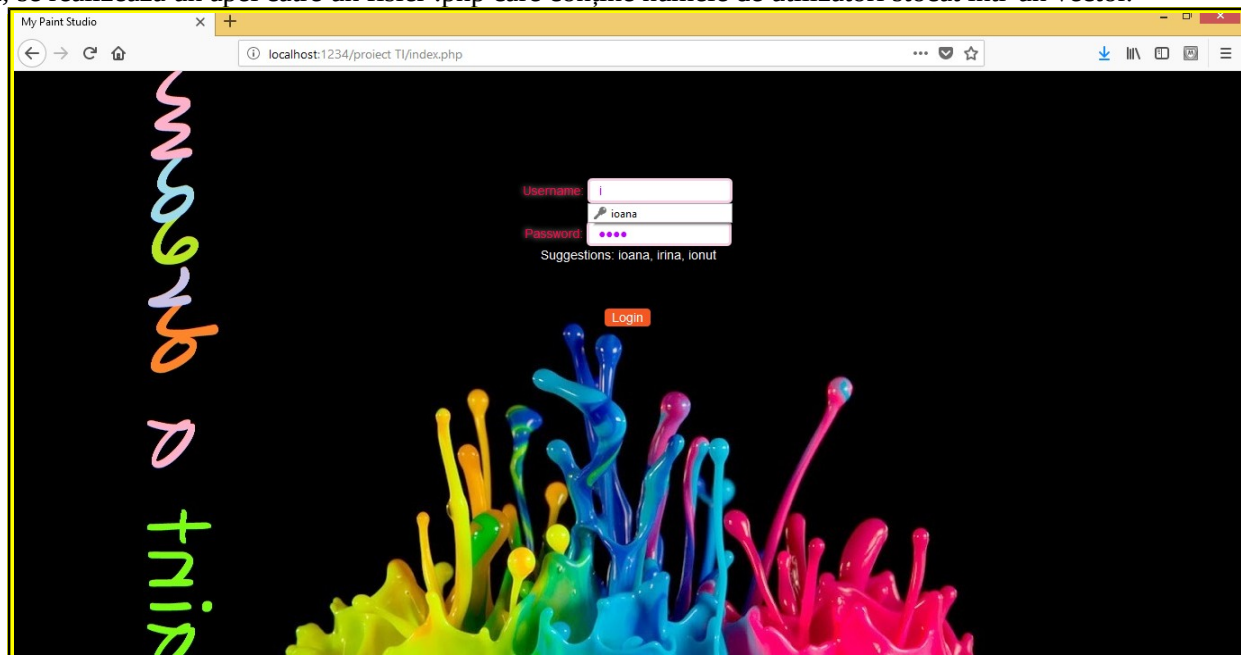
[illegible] se realizează un apel către un fișier .php care conține numele de utilizatori stocat într-un vector.

My Paint Studio

localhost:1234/proiect TI/index.php

Username: i

ioana

Password: ••••

Suggestions: ioana, irina, ionut

Login